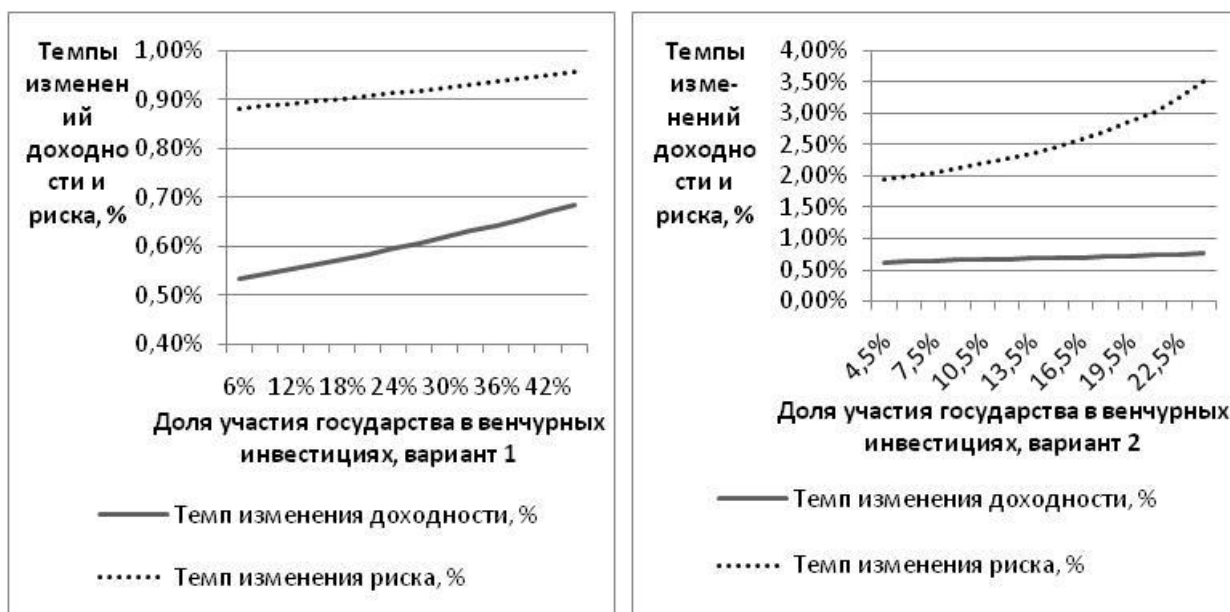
Темпы изменений доходности и риска, %

1,00%
0,90%
0,80%
0,70%
0,60%
0,50%
0,40%

6% 12% 18% 24% 30% 36% 42%

Доля участия государства в венчурных инвестициях, вариант 1

Темп изменения доходности, %

Темп изменения риска, %

Темпы изме-нений доходности и риска, %

4,00%
3,50%
3,00%
2,50%
2,00%
1,50%
1,00%
0,50%
0,00%

4,5% 7,5% 10,5% 13,5% 16,5% 19,5% 22,5%

Доля участия государства в венчурных инвестициях, вариант 2

Темп изменения доходности, %

Темп изменения риска, %